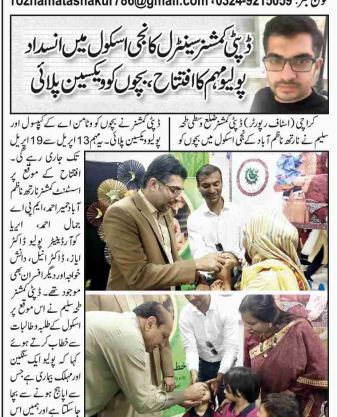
fozhamatashakur786@gmail.com ·0324-9215039 :فون نمبر

ڈپٹی کمشنر سینٹرل کا نجی اسکول میں انسداد پولیو مہم کا افتتاح، بچوں کو ویکسین پلائی

کراچی (اسٹاف رپورٹر) ڈپٹی کمشنر ضلع وسطی طہٰ سلیم نے ناظم آباد کے نجی اسکول میں بچوں کو ڈپٹی کمشنر نے بچوں کو وٹامن اے کے کیپسول اور پولیو ویکسین پلائی۔ یہ مہم 13 اپریل سے 19 اپریل تک جاری رہے گی۔ افتتاح کے موقع پر اسسٹنٹ کمشنر ناظم آباد عمیر احمد، ایم پی اے جمال احمد، ایریا کوآرڈینیٹر پولیو ڈاکٹر ایاز، ڈاکٹر انیل، ڈاکٹر خولہ اور دیگر افسران بھی موجود تھے۔ ڈپٹی کمشنر طہٰ سلیم نے اس موقع پر اسکول کے طلبہ و طالبات سے خطاب کرتے ہوئے کہا کہ پولیو ایک سنگین اور مہلک بیماری ہے جس سے بچاؤ ہونے سے بچا جاسکتا ہے